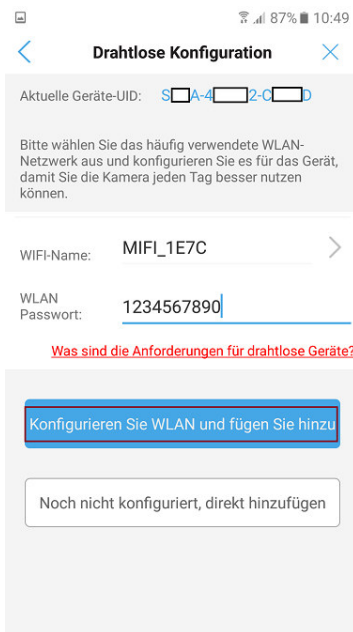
87% 10:49

Drahtlose Konfiguration

Aktuelle Geräte-UID: S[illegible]A-4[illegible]2-C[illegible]D

Bitte wählen Sie das häufig verwendete WLAN-Netzwerk aus und konfigurieren Sie es für das Gerät, damit Sie die Kamera jeden Tag besser nutzen können.

WIFI-Name: MIFI_1E7C

WLAN Passwort: 1234567890

Was sind die Anforderungen für drahtlose Geräte?

Konfigurieren Sie WLAN und fügen Sie hinzu

Noch nicht konfiguriert, direkt hinzufügen